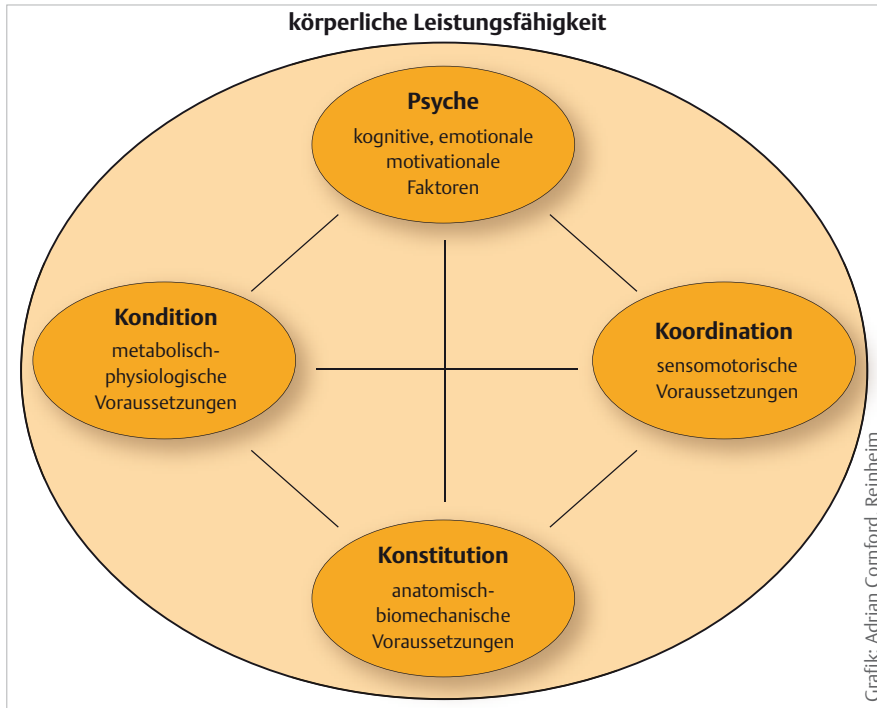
körperliche Leistungsfähigkeit

Psyche
kognitive, emotionale motivationale Faktoren

Kondition
metabolisch-physiologische Voraussetzungen

Koordination
sensomotorische Voraussetzungen

Konstitution
anatomisch-biomechanische Voraussetzungen

Grafik: Adrian Cornford, Reinheim